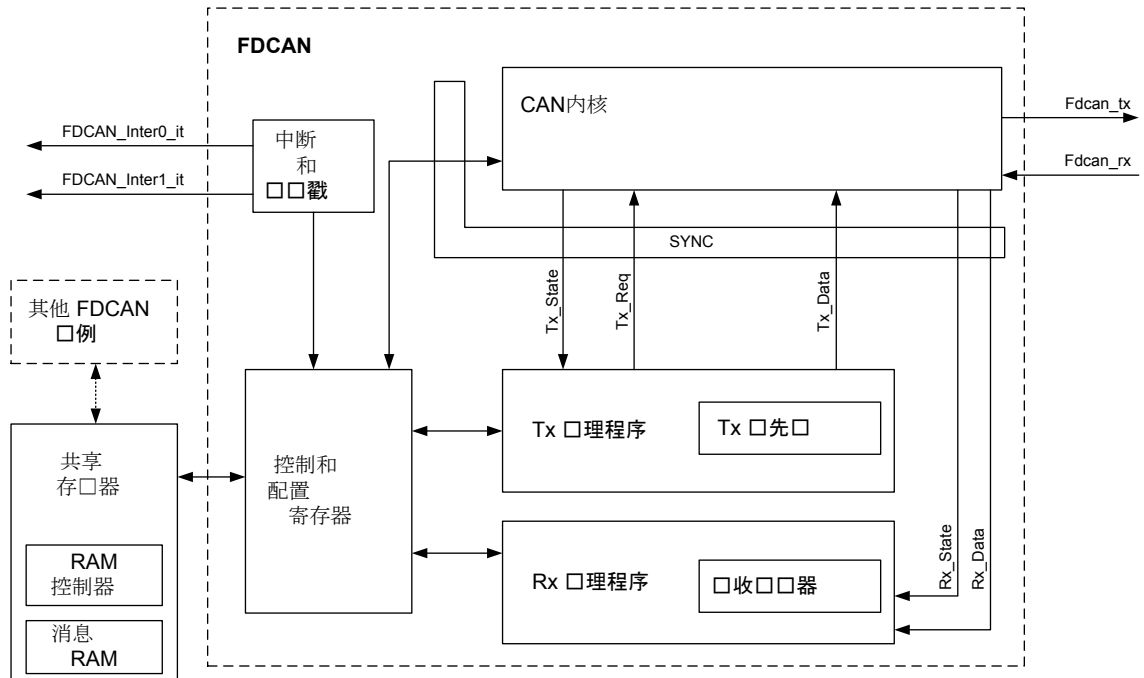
FDCAN

CAN内核

Fdcan_tx

Fdcan_rx

FDCAN_Inter0_it

FDCAN_Inter1_it

中断
和
□□戳

SYNC

Tx_State

Tx_Req

Tx_Data

其他 FDCAN
□例

共享
存□器

RAM
控制器

消息
RAM

控制和
配置
寄存器

Tx □理程序

Tx □先□

Rx □理程序

□收□□器

Rx_State

Rx_Data